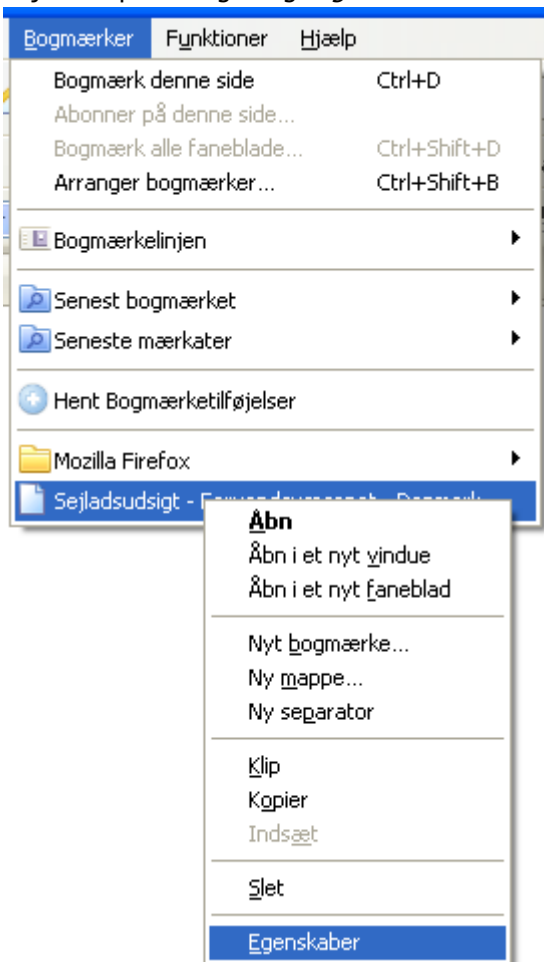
Bogmærker Funktioner Hjælp

Bogmærk denne side Ctrl+D
Abonner på denne side...
Bogmærk alle faneblade... Ctrl+Shift+D
Arranger bogmærker... Ctrl+Shift+B

Bogmærkelinjen

Senest bogmærket
Seneste mærkater

Hent Bogmærketilføjelser

Mozilla Firefox
Sejladsudsigt - F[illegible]

Åbn
Åbn i et nyt vindue
Åbn i et nyt faneblad

Nyt bogmærke...
Ny mappe...
Ny separator

Klip
Kopier
Indsæt

Slet

Egenskaber